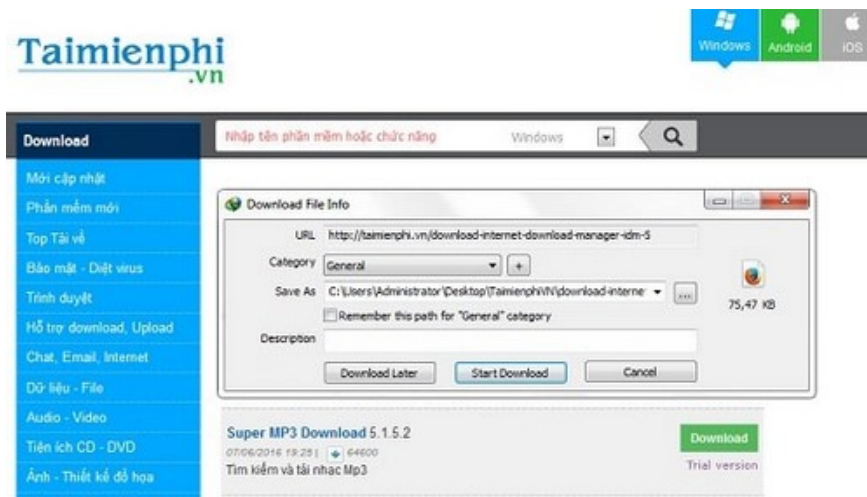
Taimienphi
.vn

Windows Android iOS

Download

Nhập tên phần mềm hoặc chức năng Windows

Mới cập nhật
Phần mềm mới
Top Tải về
Bảo mật - Diệt virus
Trình duyệt
Hỗ trợ download, Upload
Chat, Email, Internet
Dữ liệu - File
Audio - Video
Tiện ích CD - DVD
Ảnh - Thiết kế đồ họa

Download File Info

URL http://taimienphi.vn/download-internet-download-manager-idm-5
Category General
Save As C:\Users\Administrator\Desktop\Taimienphi\VN\download-interne
Remember this path for "General" category
Description
75,47 KB
Download Later Start Download Cancel

Super MP3 Download 5.1.5.2
07/06/2016 19:25 | 64600
Tìm kiếm và tải nhạc Mp3
Download
Trial version